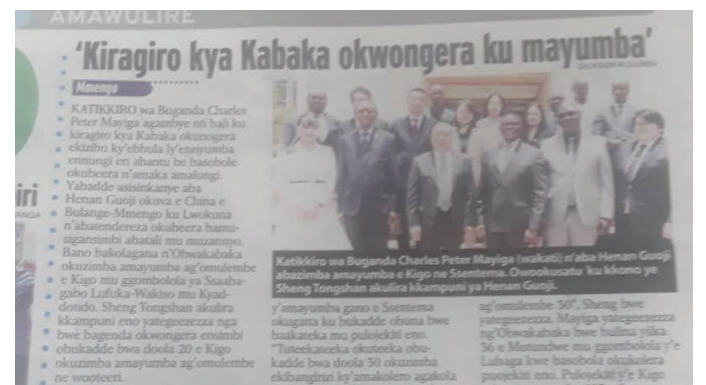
AMAWULIRE

'Kiragiro kya Kabaka okwongera ku mayumba'

DICKSON KULUMBA

Mmengo

KATIKKIRO wa Buganda Charles Peter Mayiga agambye nti bali ku kiragiro kya Kabaka okuongera ekizibu ky'ebbula ly'ennyumba ennungi eri abantu be basobole okubeera n'amaka amalungi.

Yabadde asisinkanye aba Henan Guoji okuva e China e Bulange-Mmengo ku Lwokuna n'abatendereza okubeera bamusigansimbi abatali mu muzannyo. Bano bakolagana n'Obwakabaka okuzimba amayumba ag'omulembe e Kigo mu ggombolola ya Ssaabagabo Lufuka-Wakiso mu Kyadondo. Sheng Tongshan akulira kkampuni eno yategeezezza nga bwe bagenda okwongera ensimbi obukadde bwa doola 20 e Kigo okuzimba amayumba ag'omulembe ne wooteeri.

Katikkiro wa Buganda Charles Peter Mayiga (wakati) n'aba Henan Guoji abazimba amayumba e Kigo ne Ssentema. Owookusatu ku kkono ye Sheng Tongshan akulira kkampuni ya Henan Guoji.

y'amayumba gano e Ssentema okugatta ku bukadde obuna bwe baakateeka mu pulojekiti eno. "Tuteekateeka ekisteeka obukadde bwa doola 30 okuzimba ekibangirizi ky'amakolero agakola

ag'omulembe 50". Sheng bwe yategeezezza. Mayiga yategeezezza ng'Obwakabaka bwe bulina yiika 36 e Mutundwe mu ggombolola y'e Lubaga kwe basobola okukolera pulojekiti eno. Pulojekiti y'e Kigo